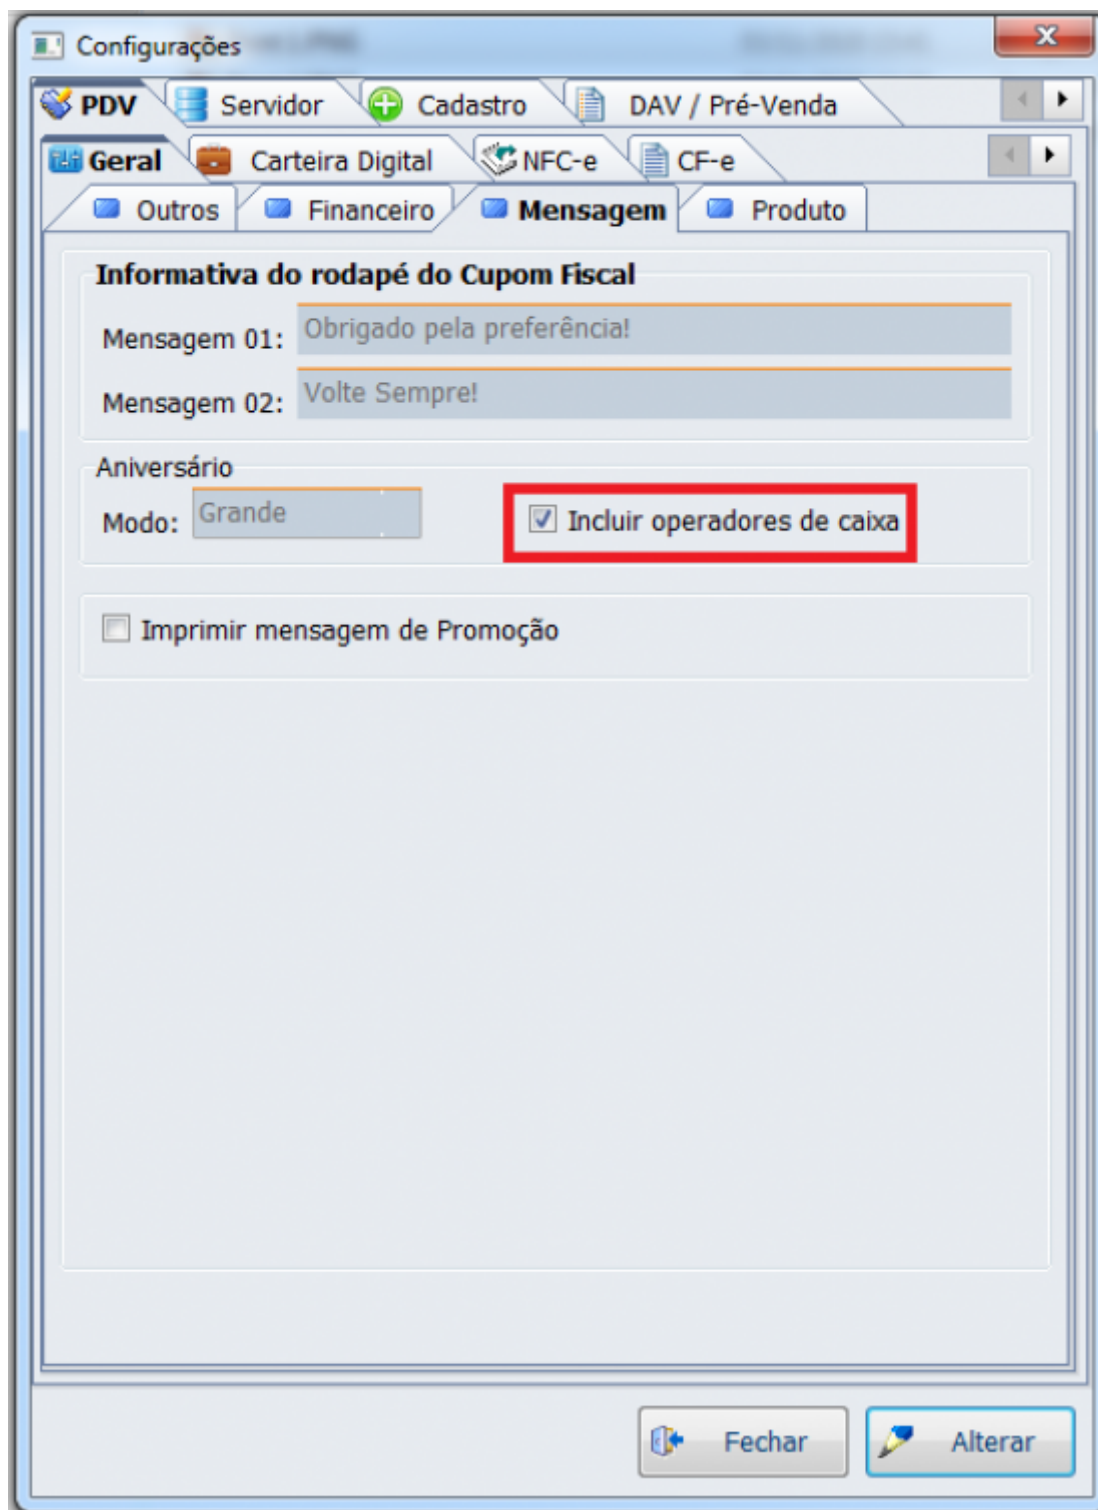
Configurações

PDV Servidor Cadastro DAV / Pré-Venda

Geral Carteira Digital NFC-e CF-e

Outros Financeiro Mensagem Produto

Informativa do rodapé do Cupom Fiscal

Mensagem 01: Obrigado pela preferência!

Mensagem 02: Volte Sempre!

Aniversário

Modo: Grande

Incluir operadores de caixa

Imprimir mensagem de Promoção

Fechar Alterar